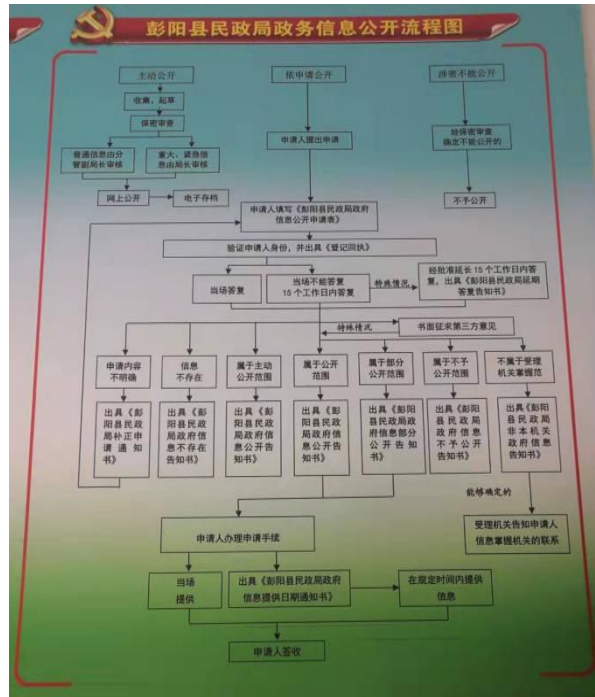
彭阳县民政局政务信息公开流程图

主动公开

收集、起草

保密审查

普通信息由分管副局长审核

重大、紧急信息由局长审核

网上公开

电子存档

依申请公开

申请人提出申请

涉密不能公开

经保密审查确定不能公开的

不予公开

申请人填写《彭阳县民政局政府信息公开申请表》

验证申请人身份，并出具《登记回执》

当场答复

当场不能答复 15个工作日内答复

特殊情况

经批准延长15个工作日内答复，出具《彭阳县民政局延期答复告知书》

特殊情况

书面征求第三方意见

申请内容不明确

出具《彭阳县民政局补正申请通知书》

信息不存在

出具《彭阳县民政局政府信息不存在告知书》

属于主动公开范围

出具《彭阳县民政局政府信息公开告知书》

属于公开范围

出具《彭阳县民政局政府信息公开告知书》

属于部分公开范围

出具《彭阳县民政局政府信息部分公开告知书》

属于不予公开范围

出具《彭阳县民政局政府信息不予公开告知书》

不属于受理机关掌握范

出具《彭阳县民政局非本机关政府信息告知书》

能够确定的

受理机关告知申请人信息掌握机关的联系

申请人办理申请手续

当场提供

出具《彭阳县民政局政府信息提供日期通知书》

在规定时间内提供信息

申请人签收